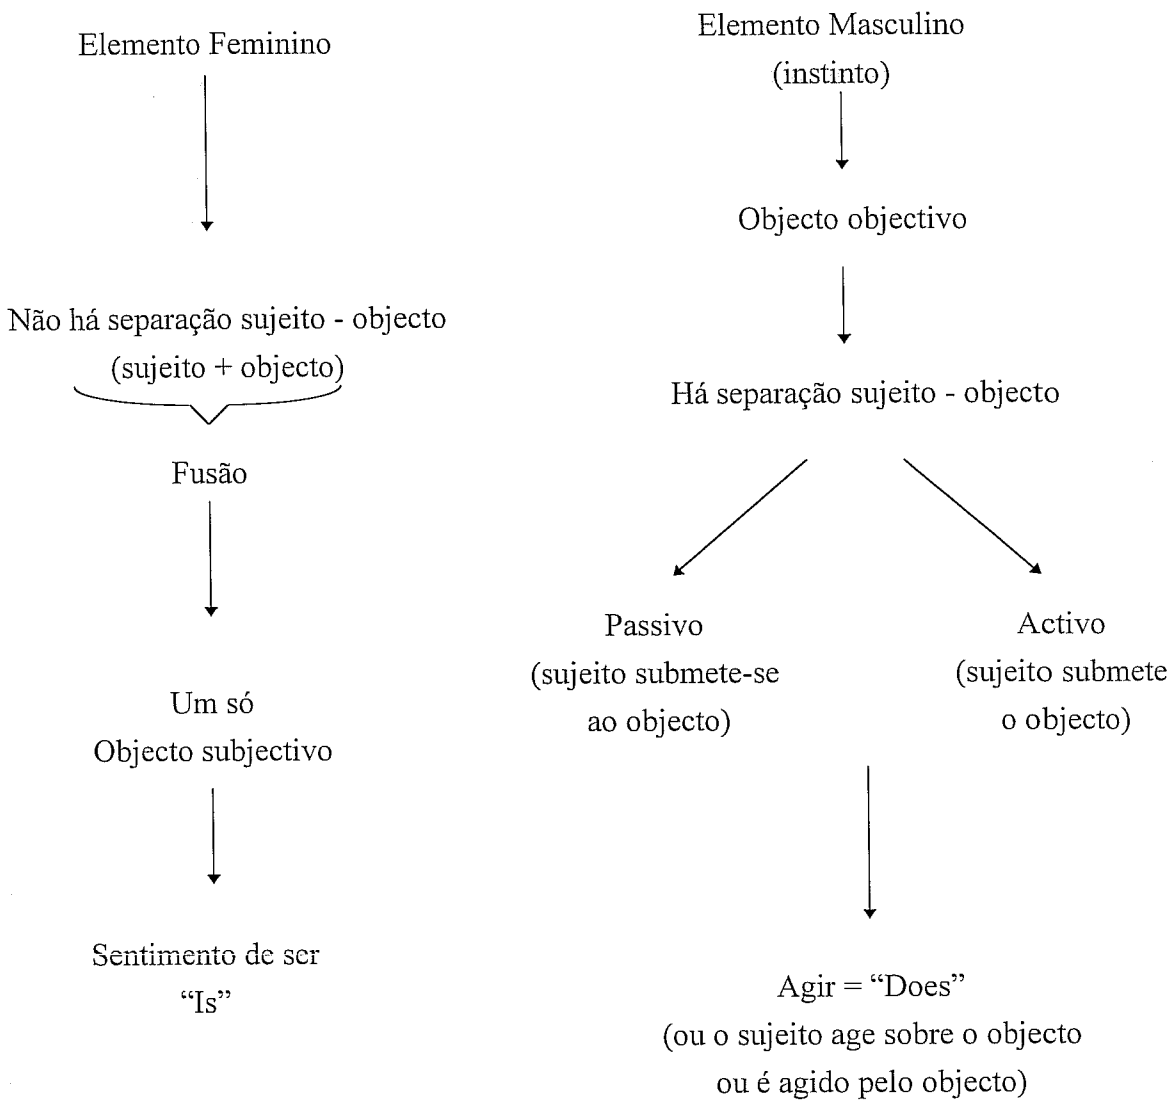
Elemento Feminino

Não há separação sujeito - objecto
(sujeito + objecto)

Fusão

Um só
Objecto subjectivo

Sentimento de ser
"Is"

Elemento Masculino
(instinto)

Objecto objectivo

Há separação sujeito - objecto

Passivo
(sujeito submete-se ao objecto)

Activo
(sujeito submete o objecto)

Agir = "Does"
(ou o sujeito age sobre o objecto ou é agido pelo objecto)